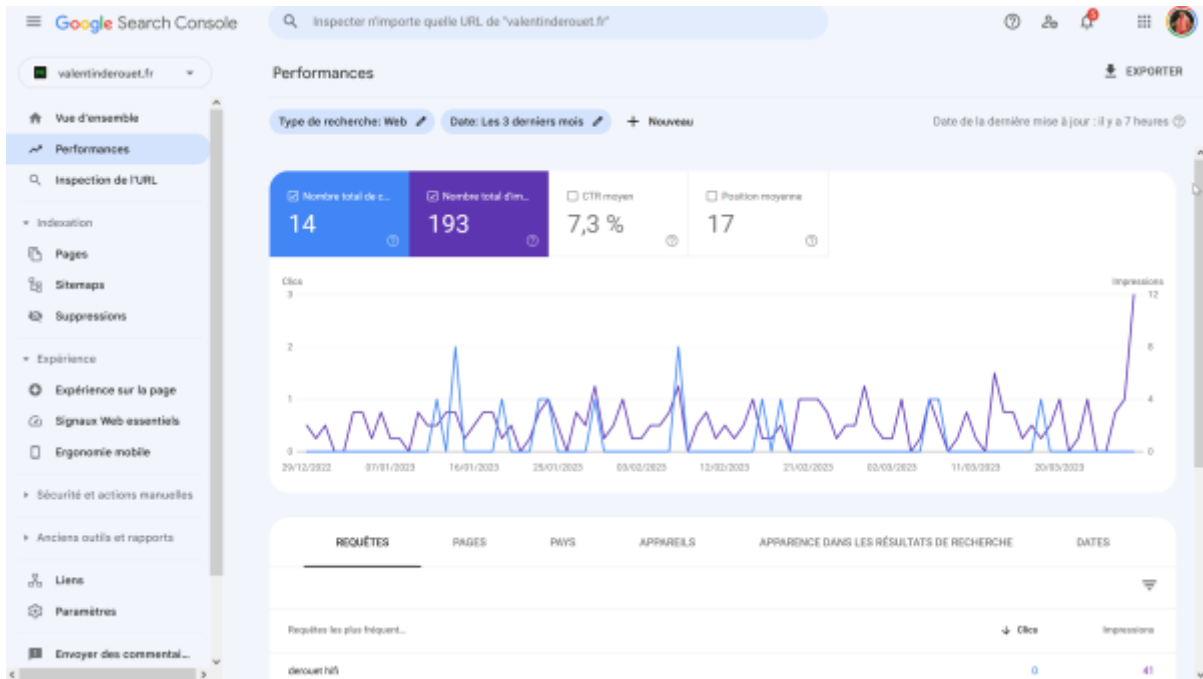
Google Search Console

Inspecter n'importe quelle URL de "valentinderouet.fr"

valentinderouet.fr

Vue d'ensemble
Performances
Inspection de l'URL

Indexation
Pages
Sitemaps
Suppressions

Expérience
Expérience sur la page
Signaux Web essentiels
Ergonomie mobile

Sécurité et actions manuelles

Anciens outils et rapports

Liens
Paramètres

Envoyer des commentai...

Performances

EXPORTER

Type de recherche: Web
Date: Les 3 derniers mois
Nouveau

Date de la dernière mise à jour : il y a 7 heures

Nombre total de c...
14

Nombre total d'im...
193

CTR moyen
7,3 %

Position moyenne
17

Clics
3
2
1
0

Impressions
12
8
4
0

29/12/2022 07/01/2023 16/01/2023 25/01/2023 03/02/2023 12/02/2023 21/02/2023 02/03/2023 11/03/2023 20/03/2023

REQUÊTES PAGES PAYS APPAREILS APPARENCE DANS LES RÉSULTATS DE RECHERCHE DATES

Requêtes les plus fréquent...
Clics
Impressions

derouet hifi
0
41